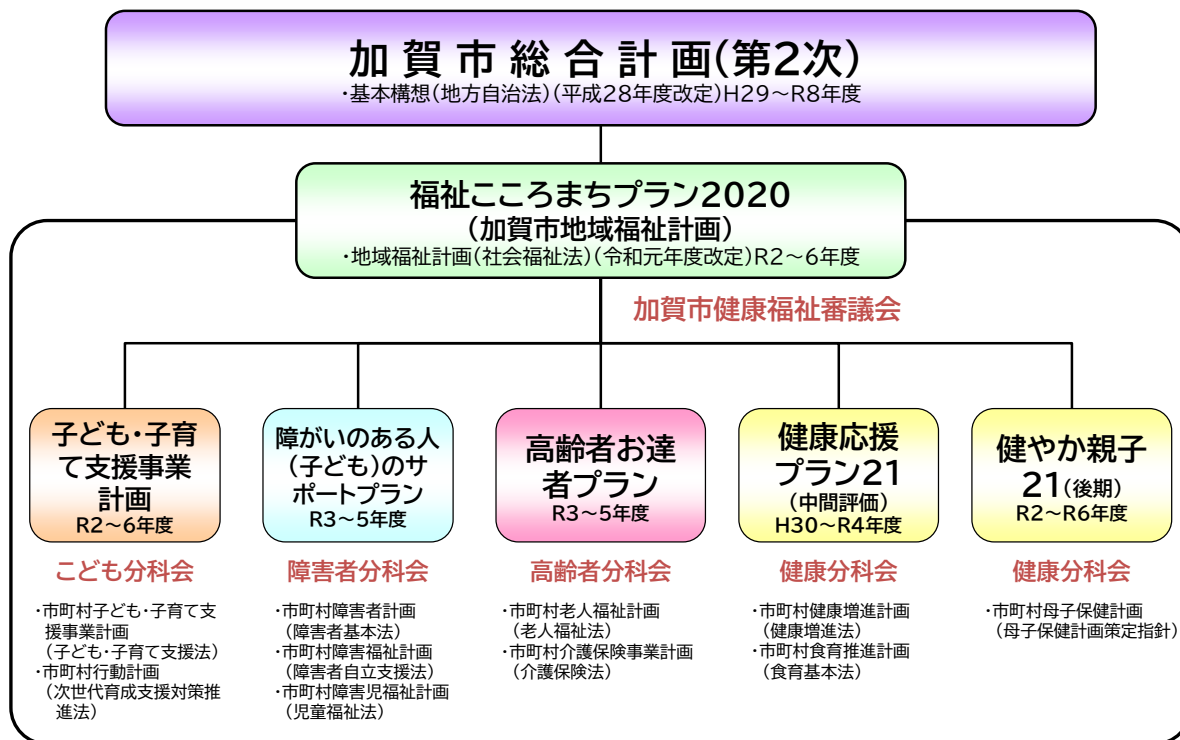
加賀市総合計画(第2次)
・基本構想(地方自治法)(平成28年度改定)H29～R8年度

福祉こころまちプラン2020
(加賀市地域福祉計画)
・地域福祉計画(社会福祉法)(令和元年度改定)R2～6年度

加賀市健康福祉審議会

子ども・子育て支援事業計画
R2～6年度

こども分科会

・市町村子ども・子育て支援事業計画
(子ども・子育て支援法)
・市町村行動計画
(次世代育成支援対策推進法)

障がいのある人(子ども)のサポートプラン
R3～5年度

障害者分科会

・市町村障害者計画
(障害者基本法)
・市町村障害福祉計画
(障害者自立支援法)
・市町村障害児福祉計画
(児童福祉法)

高齢者お達者プラン
R3～5年度

高齢者分科会

・市町村老人福祉計画
(老人福祉法)
・市町村介護保険事業計画
(介護保険法)

健康応援プラン21
(中間評価)
H30～R4年度

健康分科会

・市町村健康増進計画
(健康増進法)
・市町村食育推進計画
(食育基本法)

健やか親子21(後期)
R2～R6年度

健康分科会

・市町村母子保健計画
(母子保健計画策定指針)